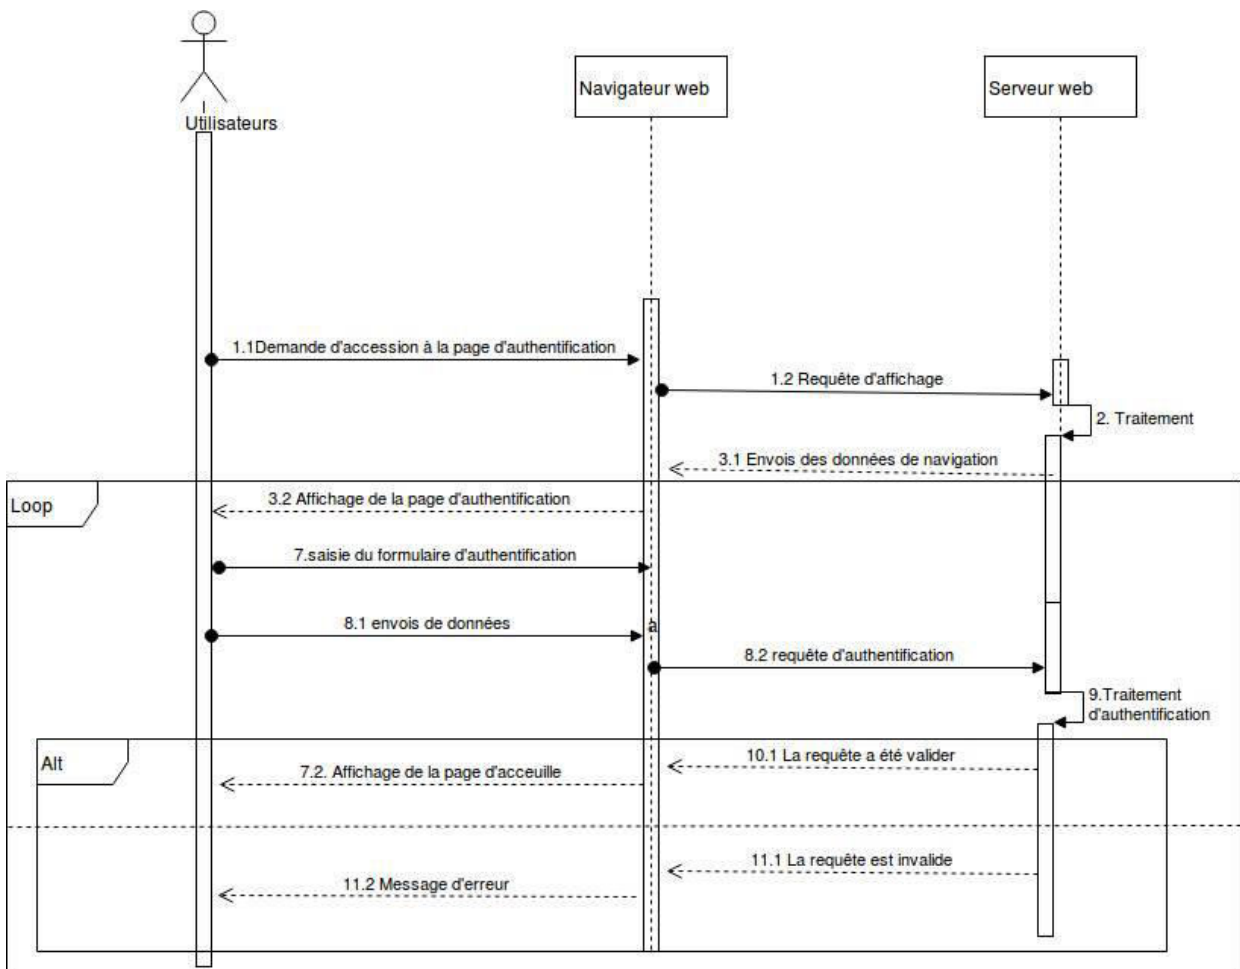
Utilisateurs

Navigateur web

Serveur web

1.1Demande d'accession à la page d'authentification

1.2 Requête d'affichage

2. Traitement

3.1 Envois des données de navigation

Loop

3.2 Affichage de la page d'authentification

7.saisie du formulaire d'authentification

8.1 envois de données

a

8.2 requête d'authentification

9.Traitement d'authentification

Alt

10.1 La requête a été valider

7.2. Affichage de la page d'acceuille

11.1 La requête est invalide

11.2 Message d'erreur